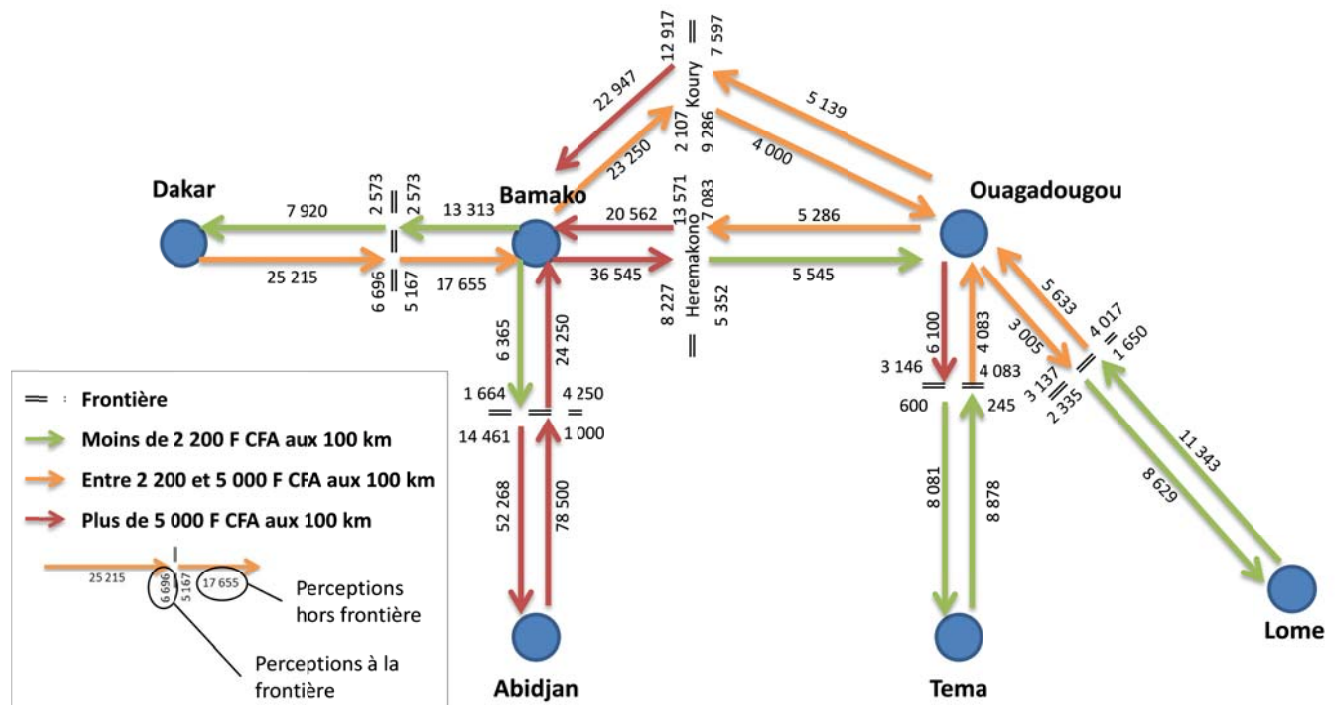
12 917
7 597
Koury
22 947
5 139
2 107
9 286
23 250
4 000
Dakar
Bamako
Ouagadougou
2 573
2 573
7 920
13 313
13 571
7 083
20 562
5 286
25 215
17 655
36 545
5 545
6 696
5 167
Heremakono
8 227
5 352
6 365
24 250
6 100
4 083
5 633
4 017
1 650
3 005
3 146
4 083
3 137
2 335
600
245
1 664
4 250
14 461
1 000
11 343
8 629
52 268
78 500
8 081
8 878
Frontière
Moins de 2 200 F CFA aux 100 km
Entre 2 200 et 5 000 F CFA aux 100 km
Plus de 5 000 F CFA aux 100 km
25 215
6 696
5 167
17 655
Perceptions hors frontière
Perceptions à la frontière
Abidjan
Tema
Lome